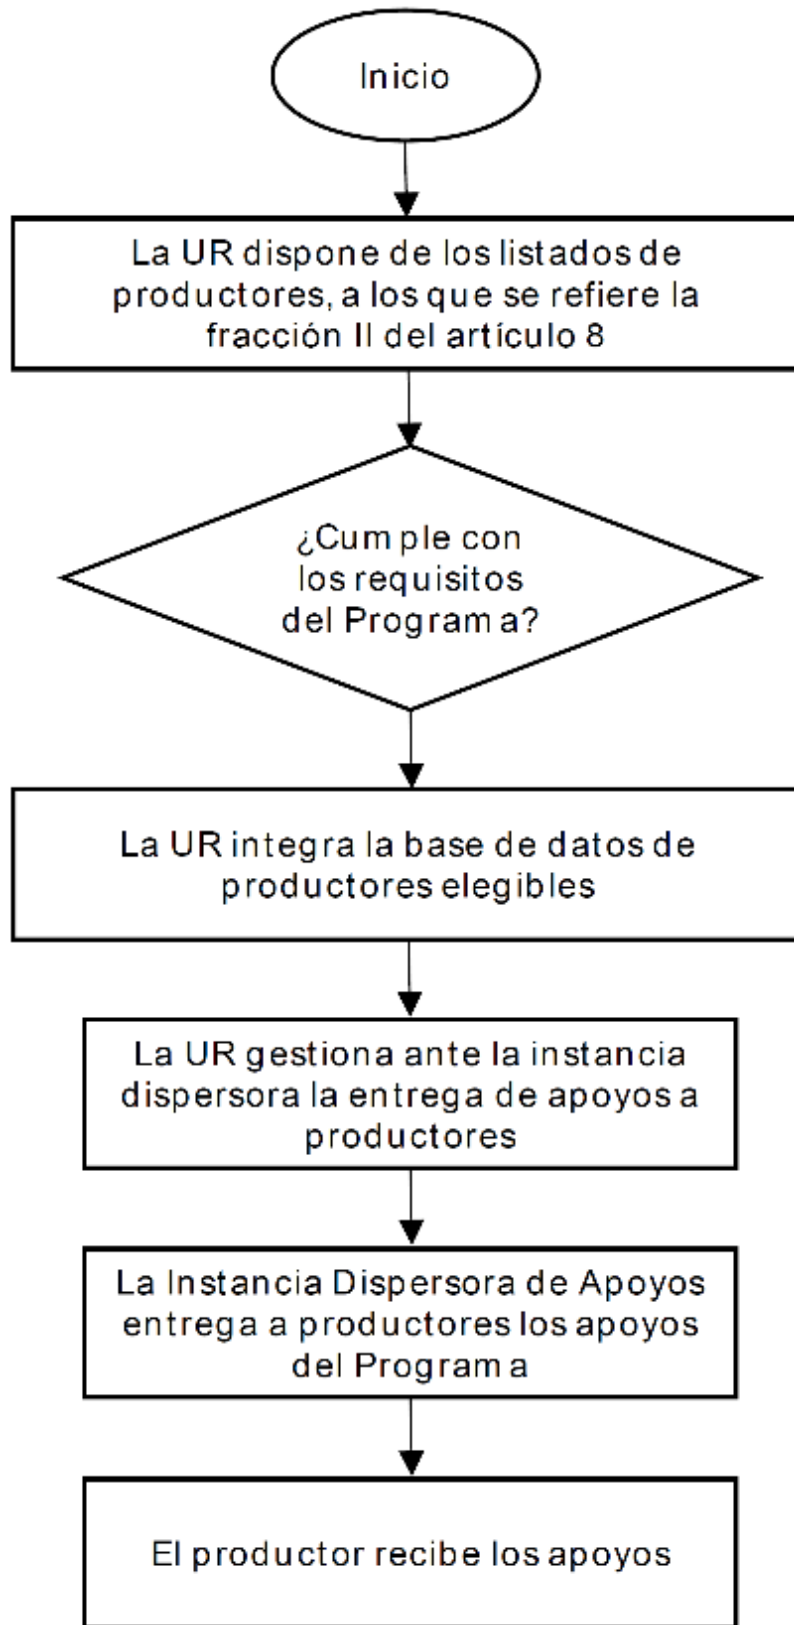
Inicio

La UR dispone de los listados de productores, a los que se refiere la fracción II del artículo 8

¿Cum ple con los requisitos del Program a?

La UR integra la base de datos de productores elegibles

La UR gestiona ante la instancia dispersora la entrega de apoyos a productores

La Instancia Dispersora de Apoyos entrega a productores los apoyos del Program a

El productor recibe los apoyos